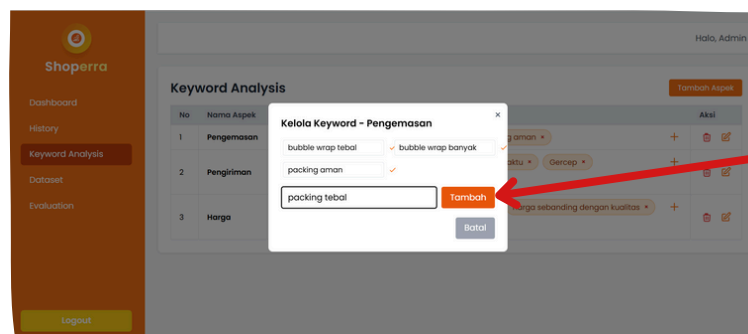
Shoperra

Dashboard
History
Keyword Analysis
Dataset
Evaluation

Logout

Halo, Admin

Keyword Analysis

Tambah Aspek

| No | Nama Aspek | | Aksi |
|---|---|---|---|
| 1 | Pengemasan | g aman × | + |
| 2 | Pengiriman | aktu × Gercep × | + |
| 3 | Harga | harga sebanding dengan kualitas × | + |

Kelola Keyword - Pengemasan

×

bubble wrap tebal ✓
bubble wrap banyak ✓
packing aman ✓

packing tebal

Tambah

Batal